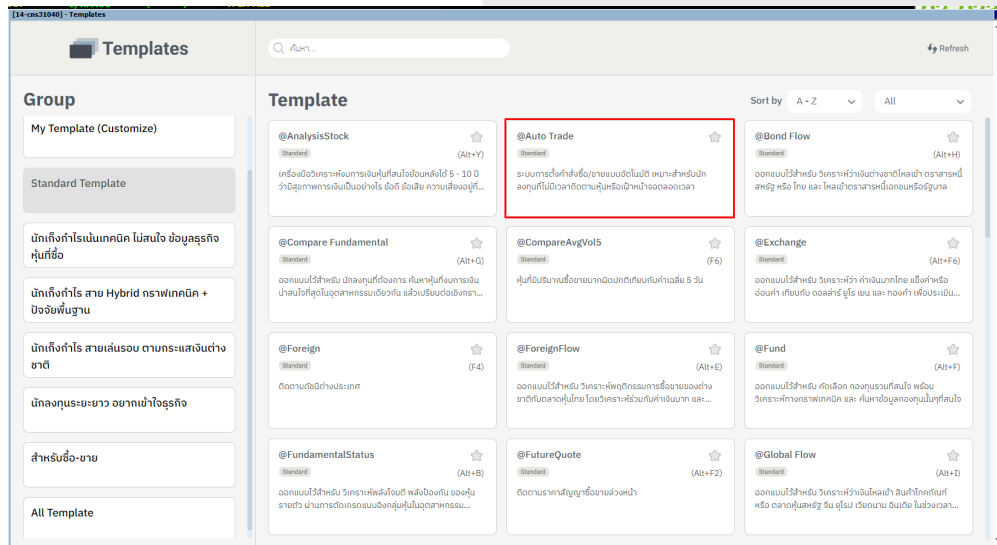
[14-cns31040] - Templates

Templates

ค้นหา...

Refresh

Group

My Template (Customize)

Standard Template

นักเก็งกำไรเน้นเทคนิค ไม่สนใจ ข้อมูลธุรกิจหุ้นที่ซื้อ

นักเก็งกำไร สาย Hybrid กราฟเทคนิค + ปัจจัยพื้นฐาน

นักเก็งกำไร สายเล่นรอบ ตามกระแสเงินต่างชาติ

นักลงทุนระยะยาว อยากเข้าใจธุรกิจ

สำหรับซื้อ-ขาย

All Template

Template

Sort by A - Z

All

| | | |
|---|---|---|
| @AnalysisStock Standard (Alt+Y) เครื่องมือวิเคราะห์งบการเงินหุ้นที่สนใจย้อนหลังได้ 5 - 10 ปี ว่ามีสุขภาพการเงินเป็นอย่างไร ข้อดี ข้อเสีย ความเสี่ยงอยู่ที่... | @Auto Trade Standard ระบบการตั้งคำสั่งซื้อ/ขายแบบอัตโนมัติ เหมาะสำหรับนักลงทุนที่ไม่มีเวลาติดตามหุ้นหรือเฝ้าหน้าจอตลอดเวลา | @Bond Flow Standard (Alt+H) ออกแบบไว้สำหรับ วิเคราะห์ว่าเงินต่างชาติไหลเข้า ตราสารหนี้สหรัฐ หรือ ไทย และ ไหลเข้าตราสารหนี้เอกชนหรือรัฐบาล |
| @Compare Fundamental Standard (Alt+G) ออกแบบไว้สำหรับ นักลงทุนที่ต้องการ ค้นหาหุ้นที่มีผลการเงินน่าสนใจที่สุดในอุตสาหกรรมเดียวกัน แล้วเปรียบเทียบเชิงการ... | @CompareAvgVol5 Standard (F6) หุ้นที่มีปริมาณซื้อขายมากผิดปกติเทียบกับค่าเฉลี่ย 5 วัน | @Exchange Standard (Alt+F6) ออกแบบไว้สำหรับ วิเคราะห์ว่า ค่าเงินบาทไทย แข็งค่าหรืออ่อนค่า เทียบกับ ดอลลาร์ ยูโร เยน และ ทองคำ เพื่อประเมิน... |
| @Foreign Standard (F4) ติดตามดัชนีต่างประเทศ | @ForeignFlow Standard (Alt+E) ออกแบบไว้สำหรับ วิเคราะห์พฤติกรรมการซื้อขายของต่างชาติกับตลาดหุ้นไทย โดยวิเคราะห์ร่วมกับค่าเงินบาท และ... | @Fund Standard (Alt+F) ออกแบบไว้สำหรับ คัดเลือก กองทุนรวมที่สนใจ พร้อมวิเคราะห์ทางกราฟเทคนิค และ ค้นหาข้อมูลกองทุนนั้นๆที่สนใจ |
| @FundamentalStatus Standard (Alt+B) ออกแบบไว้สำหรับ วิเคราะห์พลังโจมตี พลังป้องกัน ของหุ้นรายตัว ผ่านการตีเกรดแบบอิงกลุ่มหุ้นในอุตสาหกรรม... | @FutureQuote Standard (Alt+F2) ติดตามราคาสัญญาซื้อขายล่วงหน้า | @Global Flow Standard (Alt+I) ออกแบบไว้สำหรับ วิเคราะห์ว่าเงินไหลเข้า สินค้าโภคภัณฑ์ หรือ ตลาดหุ้นสหรัฐ จีน ยุโรป เวียดนาม อินเดีย ในช่วงเวลา... |